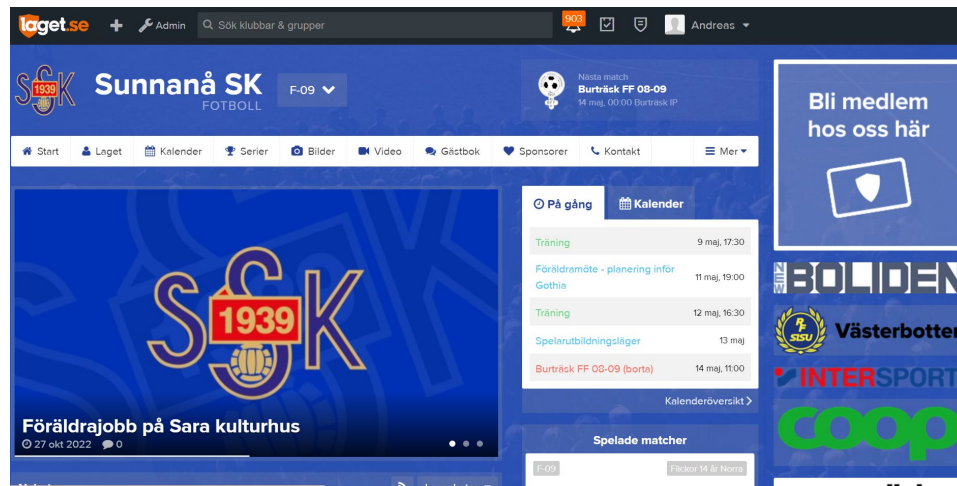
laget.se + Admin Sök klubbar & grupper 903 Andreas

SSK 1939 Sunnanå SK FOTBOLL F-09

Nästa match
Burträsk FF 08-09
14 maj, 00:00 Burträsk IP

Bli medlem hos oss här

Start Laget Kalender Serier Bilder Video Gästbok Sponsorer Kontakt Mer

På gång Kalender

| | |
|---|---|
| Träning | 9 maj, 17:30 |
| Föräldramöte - planering inför Gothia | 11 maj, 19:00 |
| Träning | 12 maj, 16:30 |
| Spelarutbildningsläger | 13 maj |
| Burträsk FF 08-09 (borta) | 14 maj, 11:00 |

Kalenderöversikt

Spelade matcher

F-09 Flickor 14 år Norra

SSK 1939

Föräldrajobb på Sara kulturhus
27 okt 2022 0

BOLIDEN
SISU Västerbotten
INTERSPORT
coop